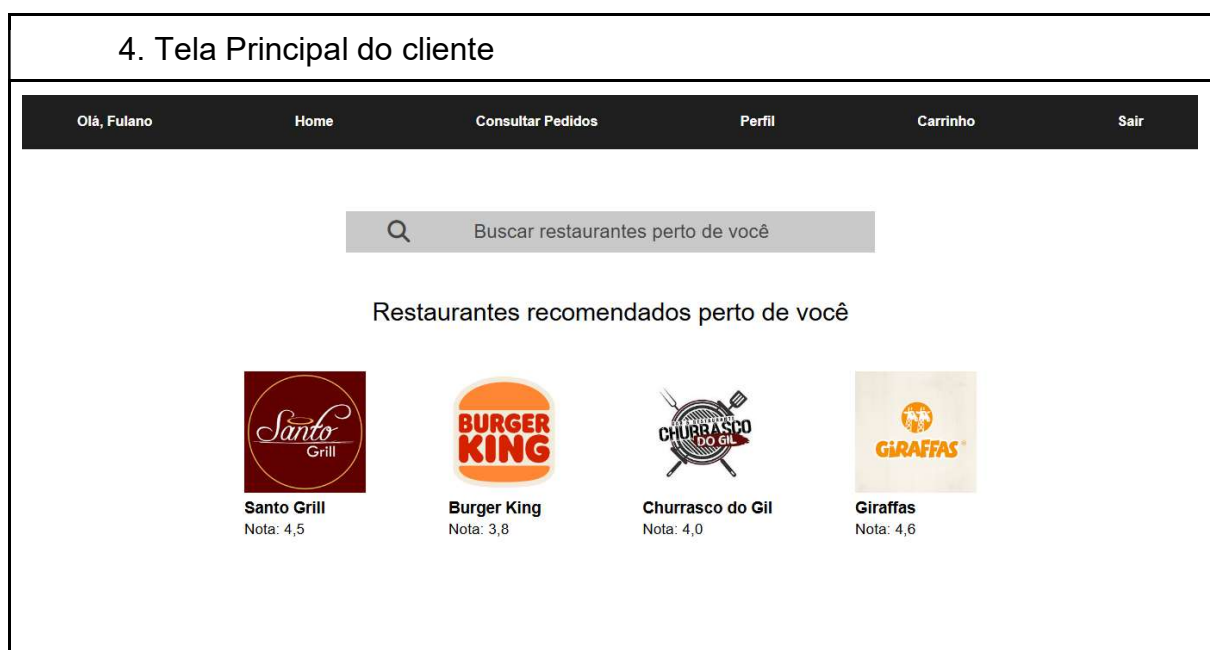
4. Tela Principal do cliente

Olá, Fulano Home Consultar Pedidos Perfil Carrinho Sair

Buscar restaurantes perto de você

Restaurantes recomendados perto de você

Santo Grill

Santo Grill
Nota: 4,5

BURGER KING

Burger King
Nota: 3,8

CHURRASCO DO GIL

Churrasco do Gil
Nota: 4,0

GIRAFFAS

Giraffas
Nota: 4,6